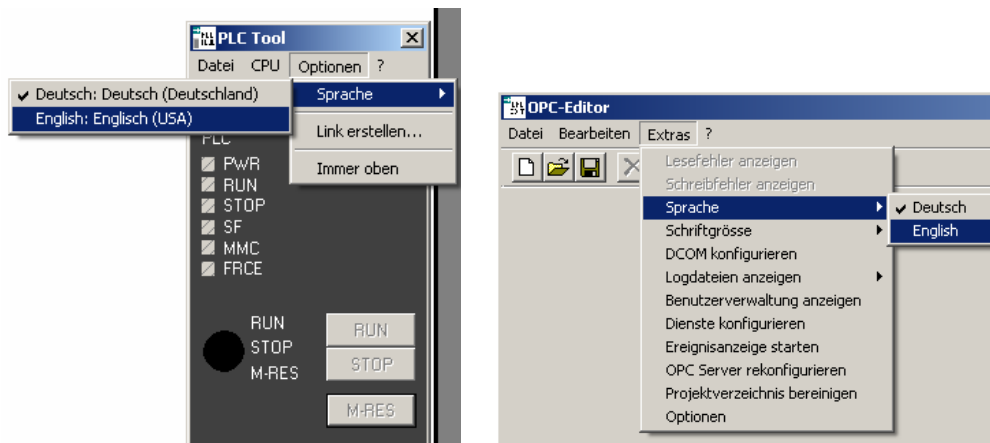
PLC Tool
Datei CPU Optionen ?
Deutsch: Deutsch (Deutschland)
English: Englisch (USA)
Sprache
Link erstellen...
Immer oben
PLC
PWR
RUN
STOP
SF
MMC
FRCE
RUN
STOP
M-RES
RUN
STOP
M-RES

OPC-Editor
Datei Bearbeiten Extras ?
Lesefehler anzeigen
Schreibfehler anzeigen
Sprache
Schriftgrösse
DCOM konfigurieren
Logdateien anzeigen
Benutzerverwaltung anzeigen
Dienste konfigurieren
Ereignisanzeige starten
OPC Server rekonfigurieren
Projektverzeichnis bereinigen
Optionen
Deutsch
English